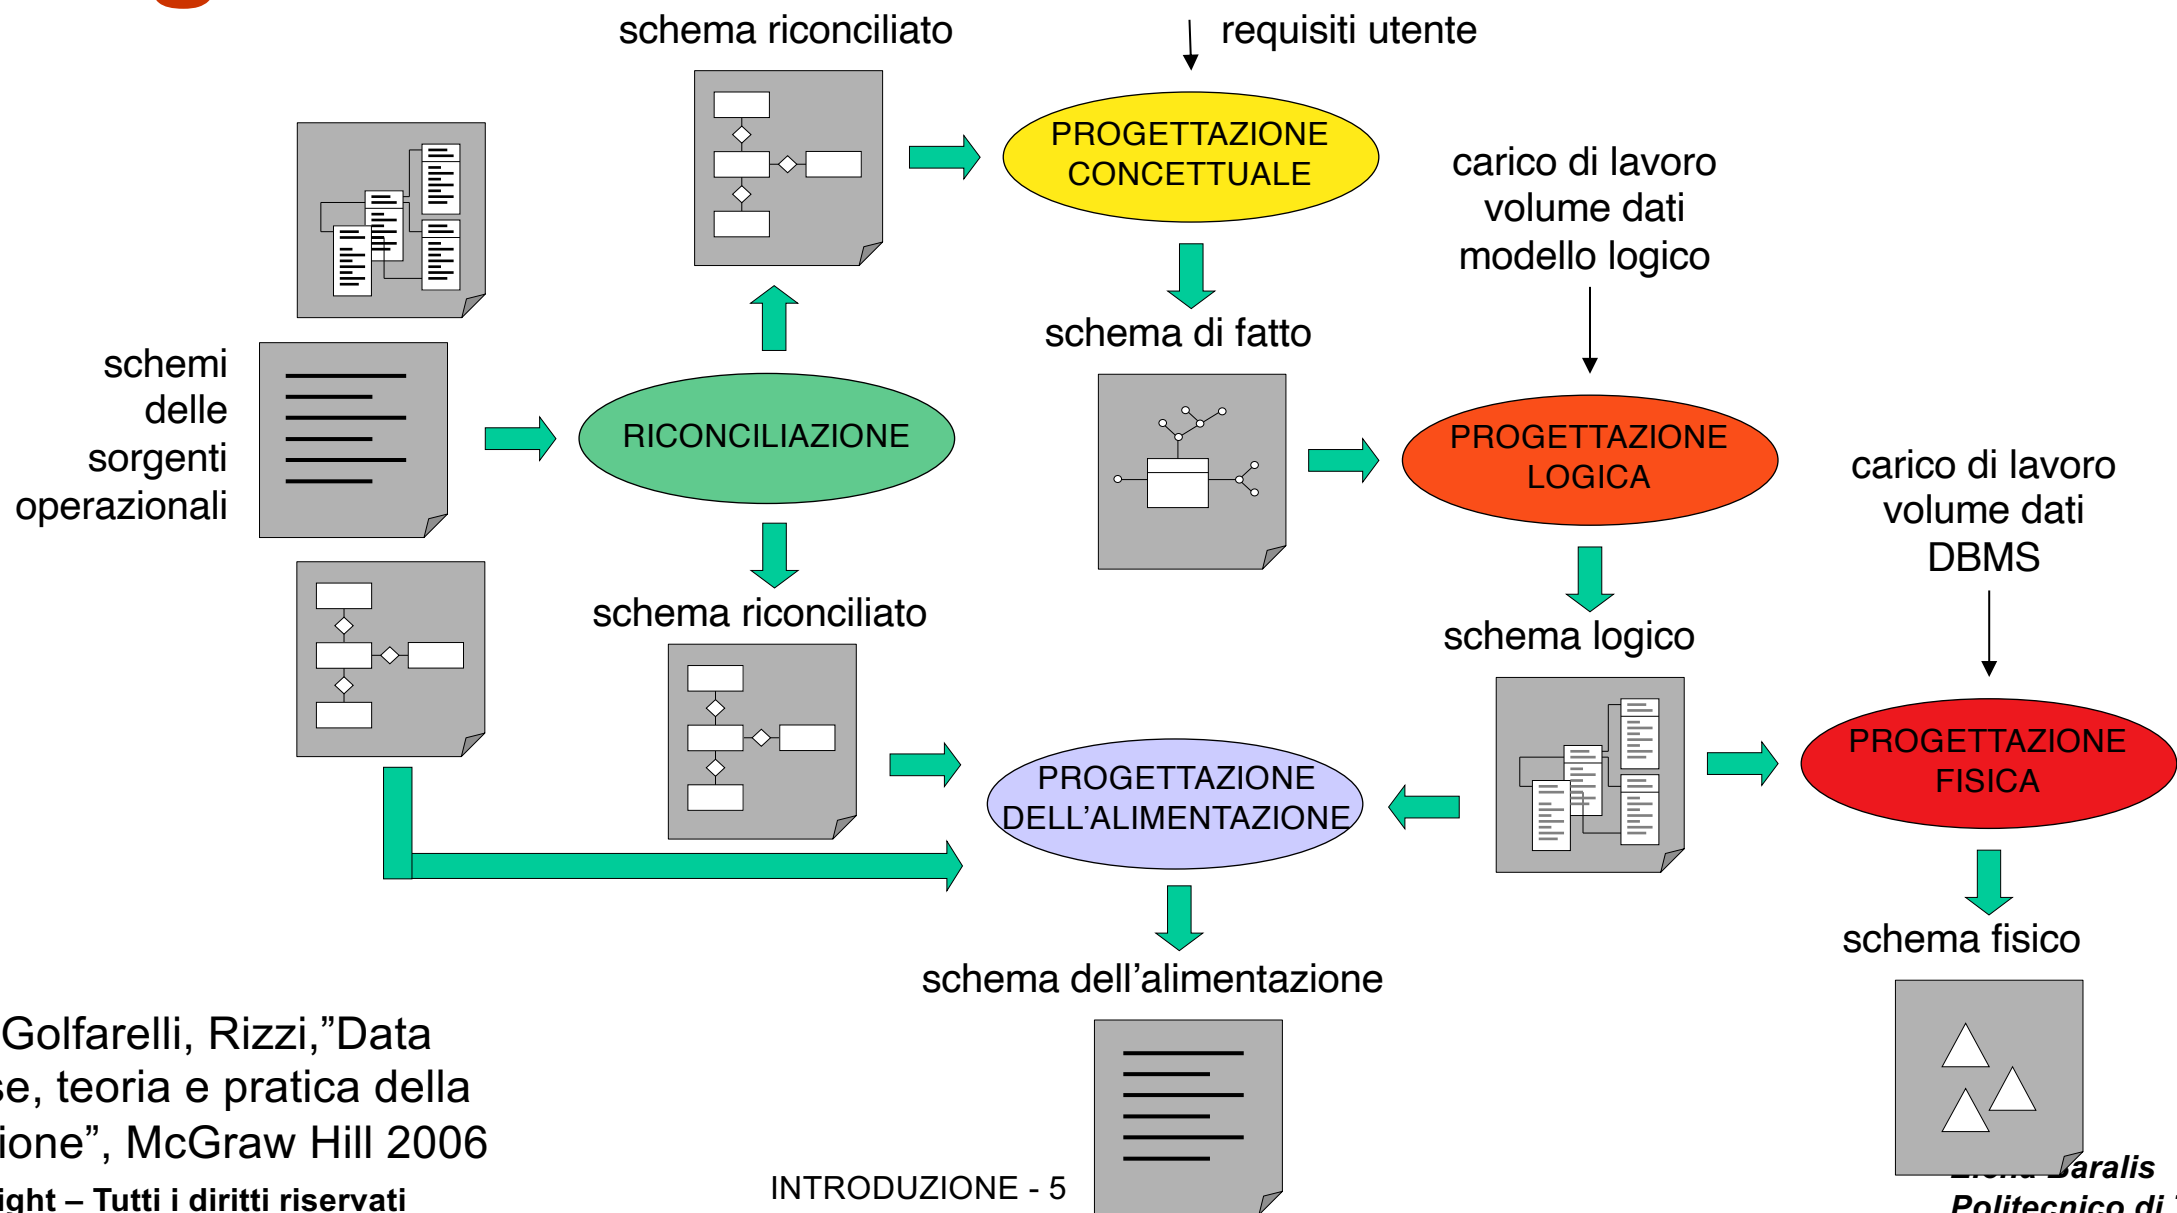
schema riconciliato

requisiti utente

PROGETTAZIONE CONCETTUALE

carico di lavoro
volume dati
modello logico

schema di fatto

schemi delle sorgenti operazionali

RICONCILIAZIONE

PROGETTAZIONE LOGICA

carico di lavoro
volume dati
DBMS

schema riconciliato

schema logico

PROGETTAZIONE DELL’ALIMENTAZIONE

PROGETTAZIONE FISICA

schema fisico

schema dell’alimentazione

Golfarelli, Rizzi,”Data
se, teoria e pratica della
ione”, McGraw Hill 2006
ight – Tutti i diritti riservati

INTRODUZIONE - 5

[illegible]aralis
Politecnico di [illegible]